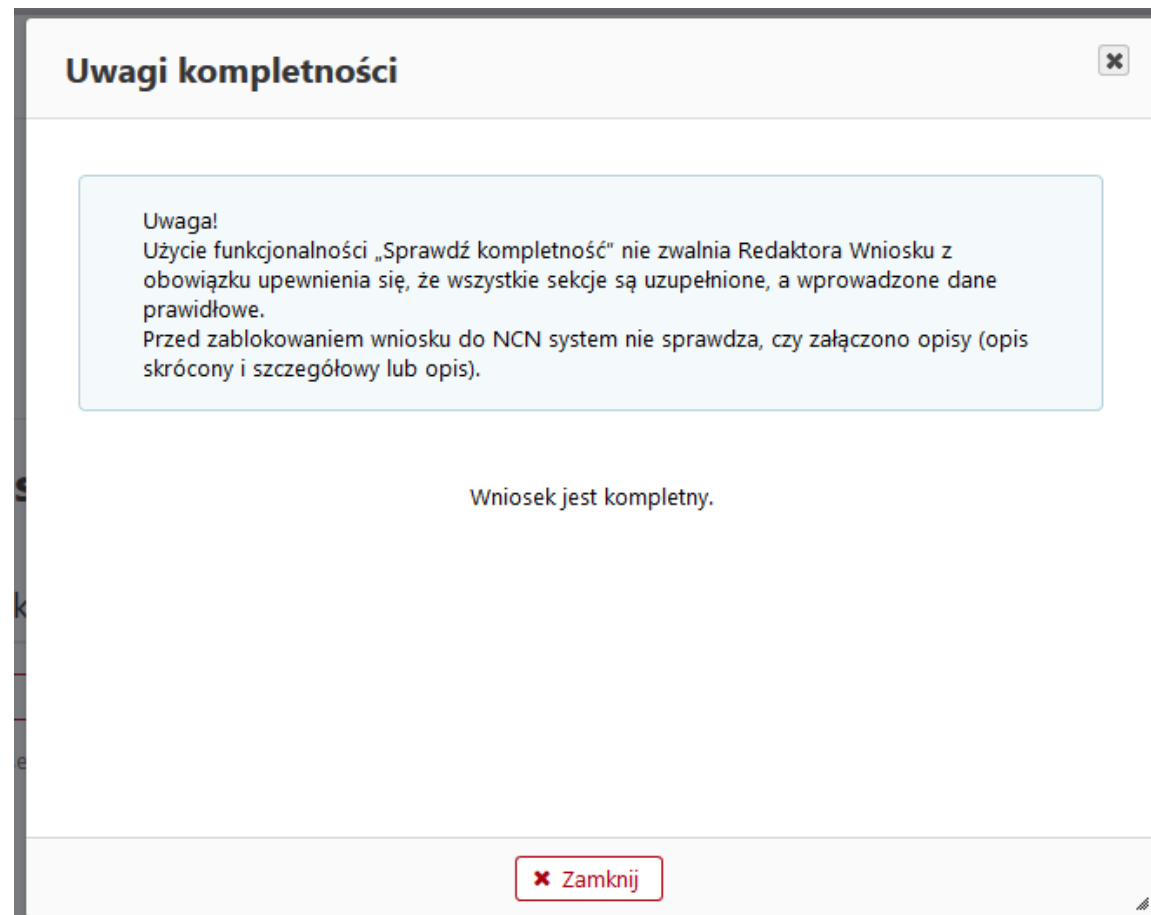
Uwagi kompletności

✖

Uwaga!
Użycie funkcjonalności „Sprawdź kompletność" nie zwalnia Redaktora Wniosku z obowiązku upewnienia się, że wszystkie sekcje są uzupełnione, a wprowadzone dane prawidłowe.
Przed zablokowaniem wniosku do NCN system nie sprawdza, czy załączono opisy (opis skrócony i szczegółowy lub opis).

Wniosek jest kompletny.

✖ Zamknij